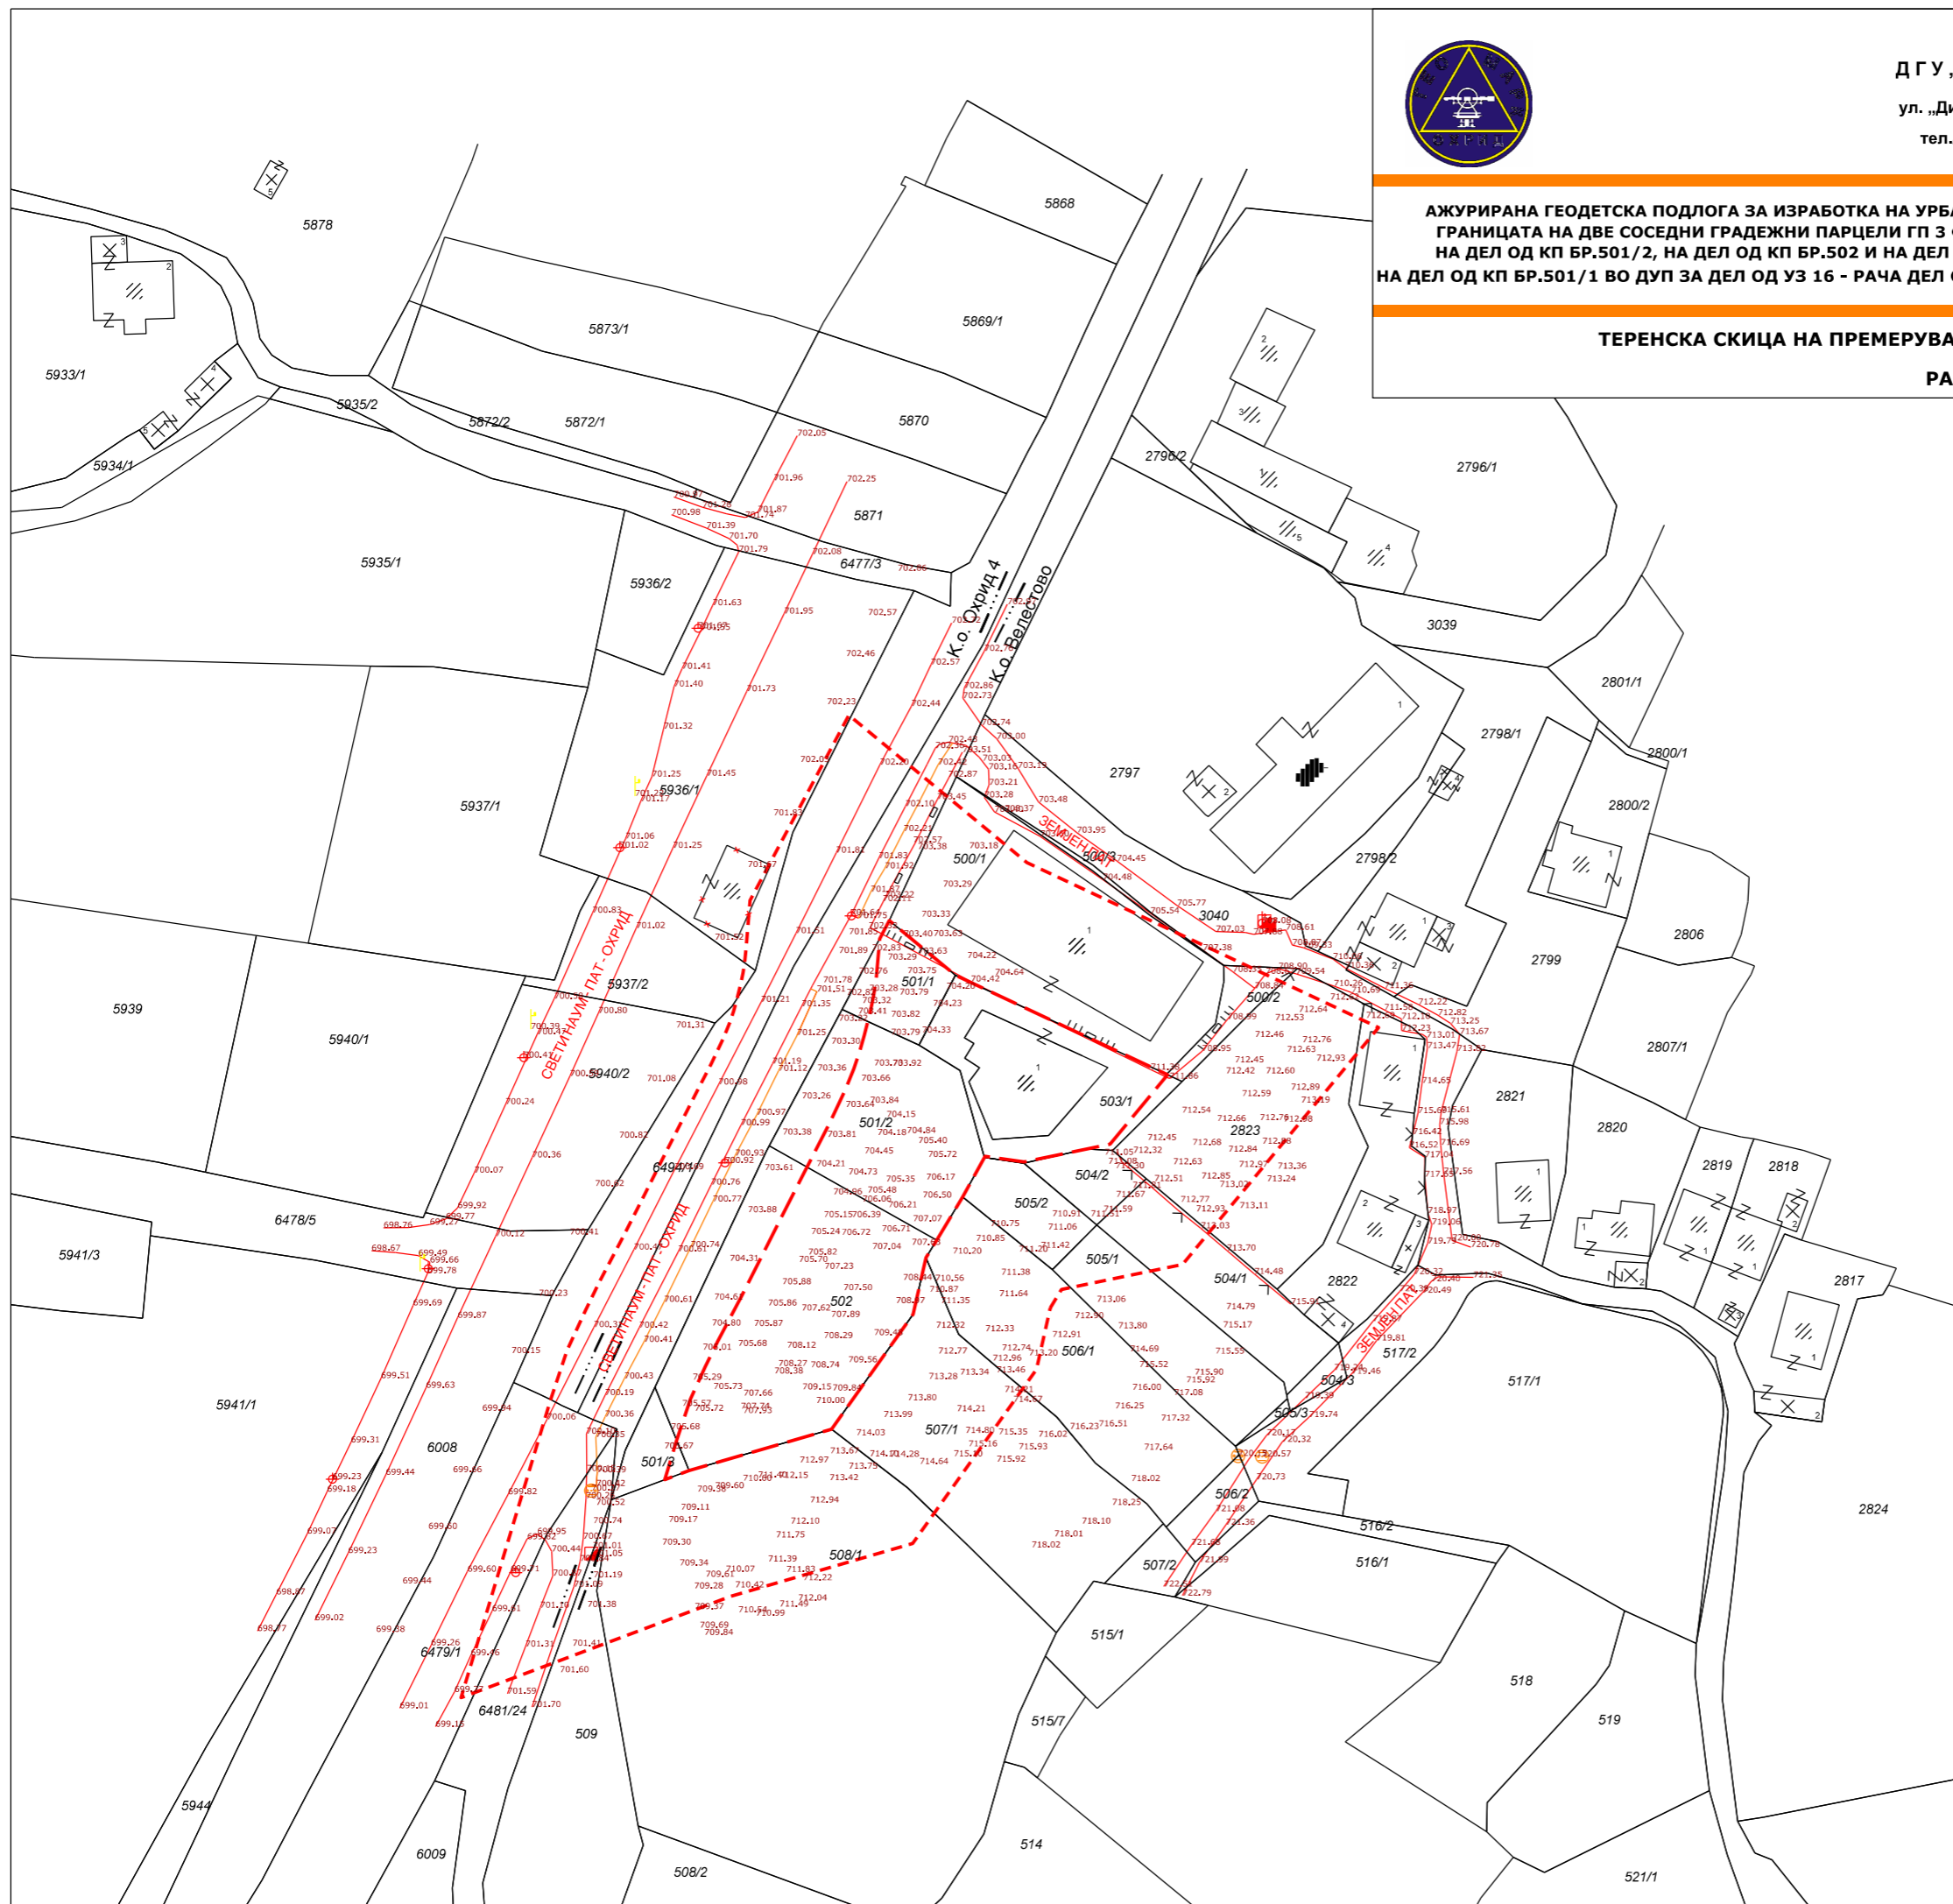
Д Г У ,
ул. „Ди
тел.

АЖУРИРАНА ГЕОДЕТСКА ПОДЛОГА ЗА ИЗРАБОТКА НА УРБА
ГРАНИЦАТА НА ДВЕ СОСЕДНИ ГРАДЕЖНИ ПАРЦЕЛИ ГП 3
НА ДЕЛ ОД КП БР.501/2, НА ДЕЛ ОД КП БР.502 И НА ДЕЛ
НА ДЕЛ ОД КП БР.501/1 ВО ДУП ЗА ДЕЛ ОД УЗ 16 - РАЧА ДЕЛ

ТЕРЕНСКА СКИЦА НА ПРЕМЕРУВА
РА

5878
5868
5873/1
5869/1
5933/1
5935/2
5872/2
5872/1
5870
5934/1
5871
5935/1
5936/2
6477/3
2796/2
2796/1
3039
2801/1
2798/1
2800/1
2797
2800/2
5936/1
5937/1
500/1
500/3
2798/2
3040
2806
2799
5937/2
5939
5940/1
501/1
500/2
2807/1
5940/2
503/1
2821
501/2
2823
2820
2819
2818
6494/4
504/2
505/2
6478/5
5941/3
505/1
504/1
2822
2817
502
506/1
517/2
517/1
5941/1
504/3
505/3
6008
507/1
501/3
506/2
516/2
508/1
516/1
507/2
2824
515/1
6479/1
518
6481/24
515/7
519
509
5944
6009
514
508/2
521/1

К.о. Охрид 4
К.о. Велестово
СВЕТИ НАУМ ПАТ - ОХРИД
СВЕТИ НАУМ ПАТ - ОХРИД
ЗЕМЈЕН ПАТ
ЗЕМЈЕН ПАТ

702.05
701.96
702.25
701.87
701.70
701.79
700.98
701.39
702.08
701.63
701.95
702.57
702.46
701.41
701.40
701.73
702.23
702.44
701.32
701.25
701.45
702.05
702.20
701.17
701.06
701.02
701.25
701.83
701.81
700.83
701.02
701.51
701.92
701.21
701.31
701.35
701.25
700.80
701.08
700.24
700.36
700.07
699.92
699.77
698.76
698.67
699.49
699.66
699.78
699.69
699.87
699.51
699.63
699.31
699.23
699.18
699.07
698.97
698.77
699.02
699.38
699.26
699.01
699.15
701.59
701.70
701.60
701.41
701.31
701.38
701.19
701.05
700.44
703.29
703.33
703.40
703.63
704.22
704.64
704.42
704.23
704.33
703.92
704.15
704.84
705.40
705.72
706.17
706.50
707.07
707.84
710.56
711.35
711.38
711.64
712.32
712.33
712.91
713.06
713.80
714.69
715.52
715.90
716.00
716.25
716.51
717.32
717.64
718.02
718.25
718.10
718.01
712.54
712.66
712.45
712.68
712.84
712.63
713.36
713.24
713.11
713.03
713.70
714.48
714.79
715.17
715.59
719.81
719.46
719.74
720.32
720.57
720.73
721.36
722.79
709.60
709.11
709.17
709.30
709.34
709.28
710.42
710.54
709.84
709.37
712.94
712.10
711.75
711.39
711.83
712.22
712.04
711.49
713.42
713.75
714.64
715.35
715.93
715.92